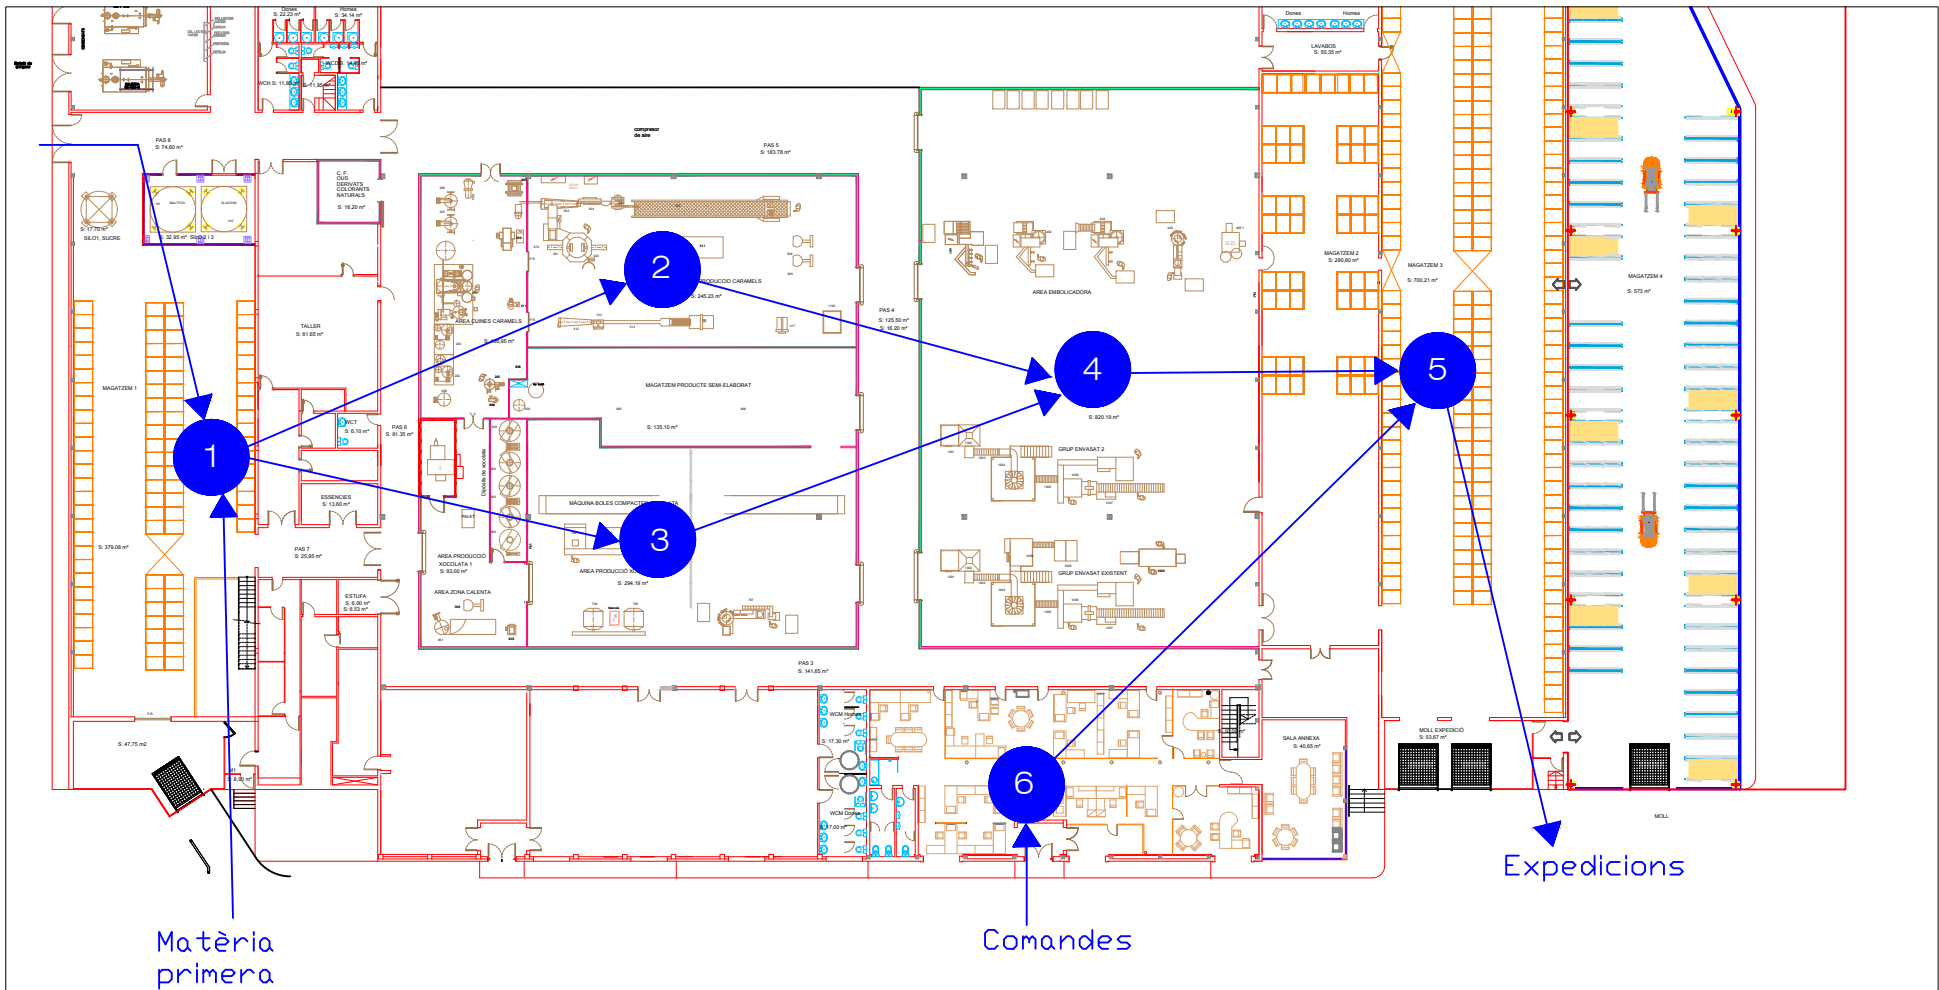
Dones
S: 22,23 m²
Homes
S: 34,14 m²
WCH S: 11,88 m²
Dones
Homes
LAVABOS
S: 50,35 m²
compresor de aire
PAS 8
S: 74,60 m²
PAS 5
S: 183,78 m²
C. F. OUS DERIVATS COLORANTS NATURALS
S: 18,20 m²
S: 17,70 m²
SILO1, SUCRE
S: 32,95 m²
2
PRODUCCIO CARAMELS
S: 245,23 m²
AREA CUINES CARAMELS
AREA EMBOLICADORA
MAGATZEM 2
S: 290,60 m²
MAGATZEM 3
S: 700,21 m²
MAGATZEM 4
S: 573 m²
TALLER
S: 61,65 m²
PAS 4
S: 125,50 m²
S: 16,20 m²
MAGATZEM 1
MAGATZEM PRODUCTE SEMI-ELABORAT
S: 135,10 m²
4
5
S: 820,19 m²
1
WCT
S: 6,10 m²
PAS 6
S: 81,35 m²
ESSENCIES
S: 13,60 m²
GRUP ENVASAT 2
MÀQUINA BOLES COMPACTES
3
S: 379,08 m²
PAS 7
S: 25,95 m²
AREA PRODUCCIÓ XOCOLATA 1
S: 93,00 m²
AREA PRODUCCIÓ
S: 294,19 m²
GRUP ENVASAT EXISTENT
AREA ZONA CALENTA
ESTUFA
S: 6,00 m²
S: 6,53 m²
PAS 3
S: 141,65 m²
S: 47,75 m2
SALA ANNEXA
S: 40,65 m²
MOLL EXPEDICIÓ
S: 53,67 m²
6
MOLL
Expedicions
Matèria primera
Comandes